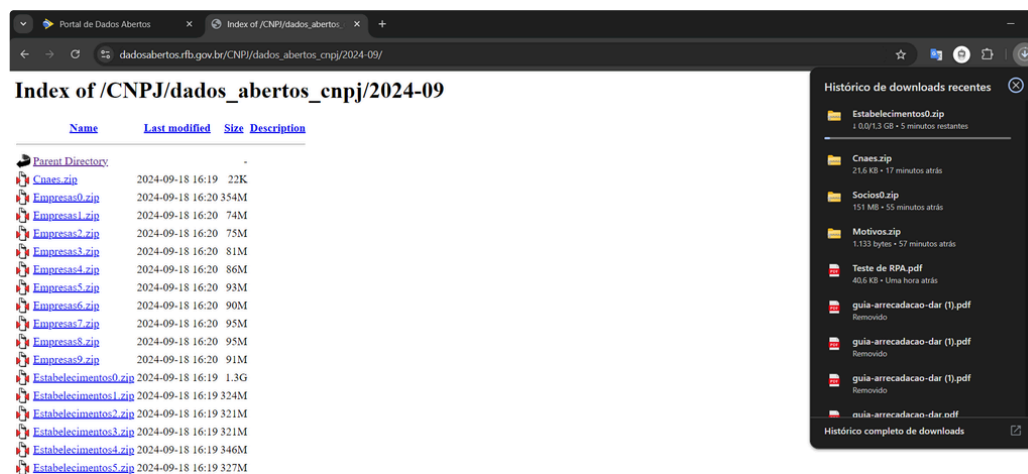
Portal de Dados Abertos ×
Index of /CNPJ/dados_abertos_ ×
+

dadosabertos.rfb.gov.br/CNPJ/dados_abertos_cnpj/2024-09/

# Index of /CNPJ/dados_abertos_cnpj/2024-09

| Name | Last modified | Size | Description |
|---|---|---|---|
| Parent Directory | | - | |
| Cnaes.zip | 2024-09-18 16:19 | 22K | |
| Empresas0.zip | 2024-09-18 16:20 | 354M | |
| Empresas1.zip | 2024-09-18 16:20 | 74M | |
| Empresas2.zip | 2024-09-18 16:20 | 75M | |
| Empresas3.zip | 2024-09-18 16:20 | 81M | |
| Empresas4.zip | 2024-09-18 16:20 | 86M | |
| Empresas5.zip | 2024-09-18 16:20 | 93M | |
| Empresas6.zip | 2024-09-18 16:20 | 90M | |
| Empresas7.zip | 2024-09-18 16:20 | 95M | |
| Empresas8.zip | 2024-09-18 16:20 | 95M | |
| Empresas9.zip | 2024-09-18 16:20 | 91M | |
| Estabelecimentos0.zip | 2024-09-18 16:19 | 1.3G | |
| Estabelecimentos1.zip | 2024-09-18 16:19 | 324M | |
| Estabelecimentos2.zip | 2024-09-18 16:19 | 321M | |
| Estabelecimentos3.zip | 2024-09-18 16:19 | 321M | |
| Estabelecimentos4.zip | 2024-09-18 16:19 | 346M | |
| Estabelecimentos5.zip | 2024-09-18 16:19 | 327M | |

Histórico de downloads recentes

Estabelecimentos0.zip
↓ 0,0/1,3 GB • 5 minutos restantes

Cnaes.zip
21,6 KB • 17 minutos atrás

Socios0.zip
151 MB • 55 minutos atrás

Motivos.zip
1.133 bytes • 57 minutos atrás

Teste de RPA.pdf
40,6 KB • Uma hora atrás

guia-arrecadacao-dar (1).pdf
Removido

guia-arrecadacao-dar (1).pdf
Removido

guia-arrecadacao-dar (1).pdf
Removido

guia-arrecadacao-dar.pdf

Histórico completo de downloads